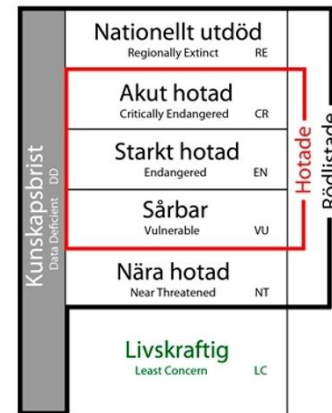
Nationellt utdöd
Regionally Extinct RE

Akut hotad
Critically Endangered CR

Starkt hotad
Endangered EN

Sårbar
Vulnerable VU

Nära hotad
Near Threatened NT

Livskraftig
Least Concern LC

Kunskapsbrist
Data Deficient DD

Hotade

Rödlistade